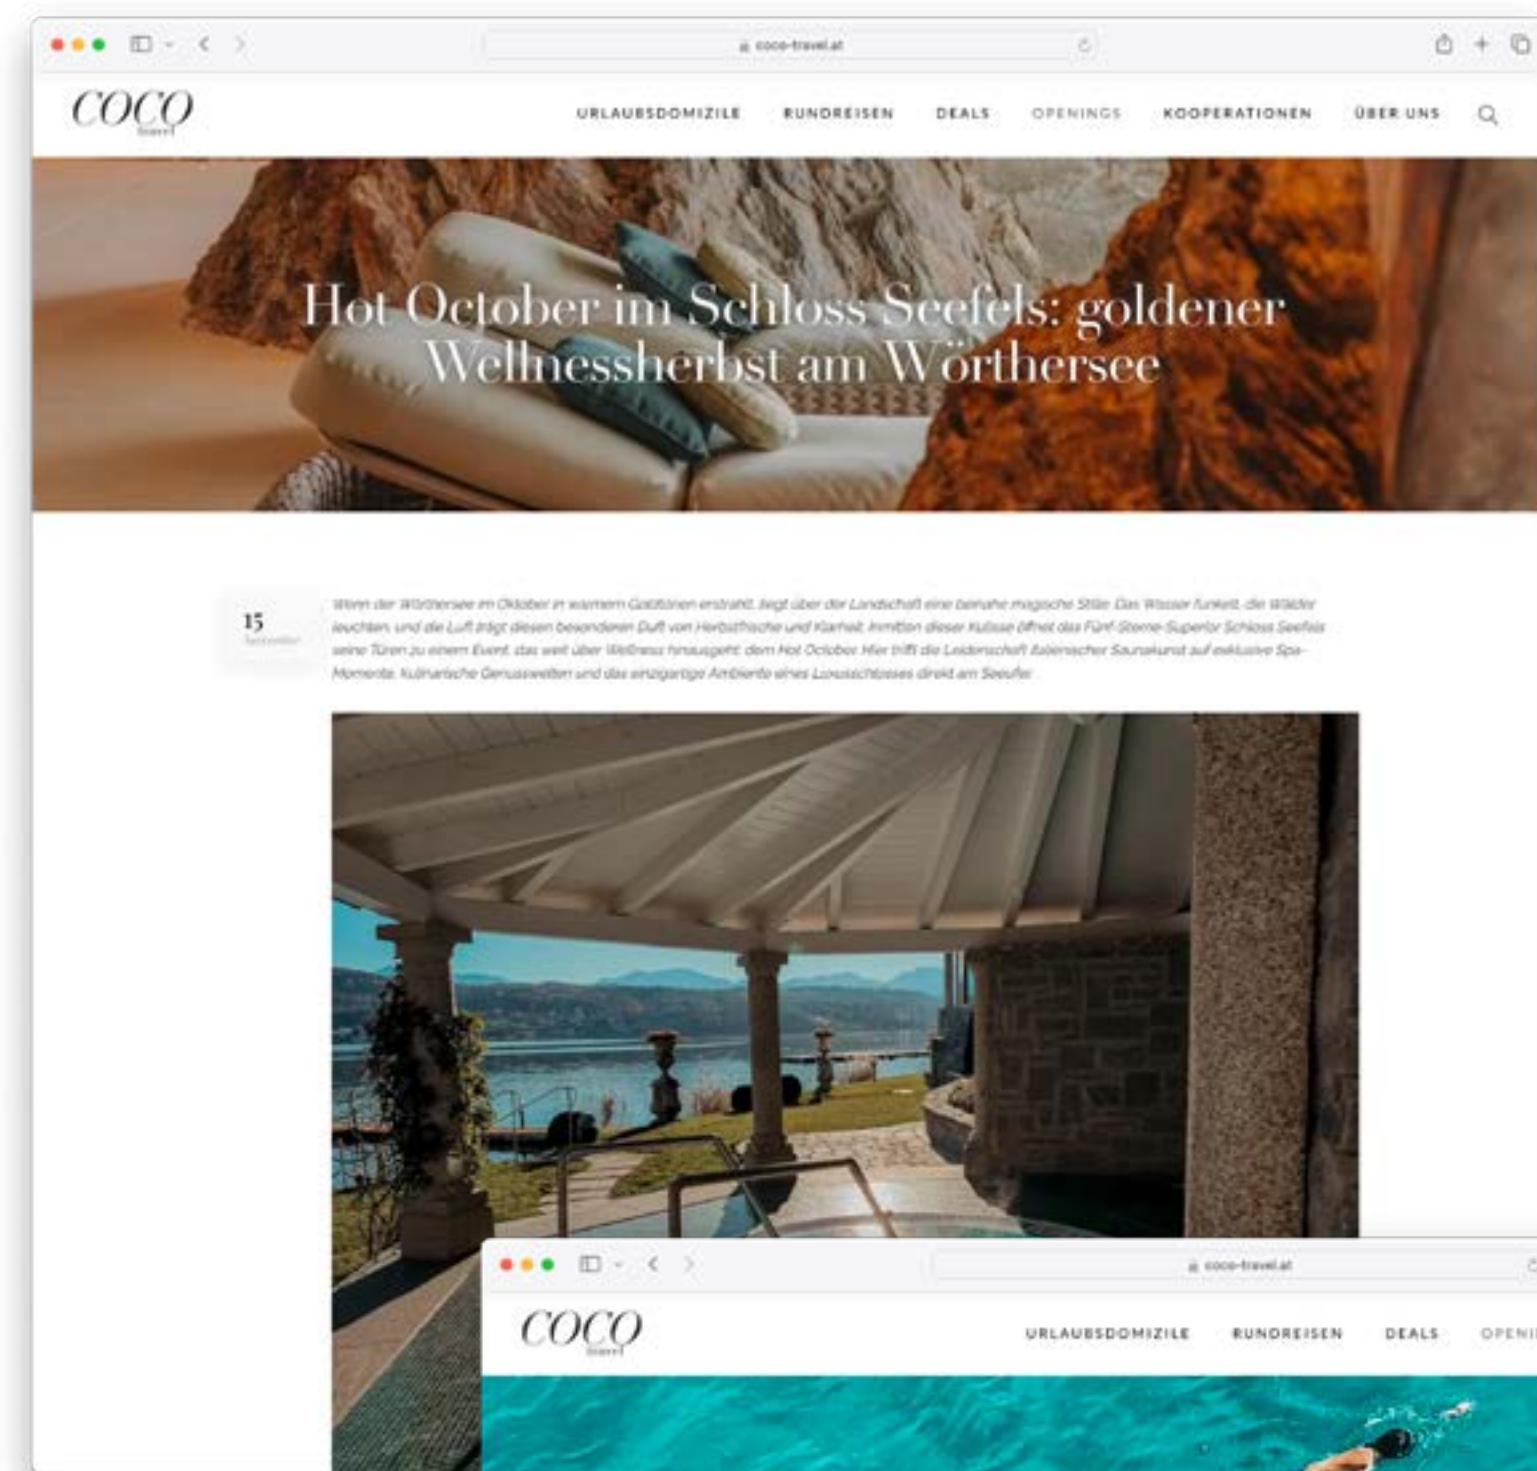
coco-travel.at

COCO travel

URLAUBSDOMIZILE RUNDREISEN DEALS OPENINGS KOOPERATIONEN ÜBER UNS

Hot October im Schloss Seefels: goldener Wellnessherbst am Wörthersee

15 September

Wenn der Wörthersee im Oktober in warmem Goldtönen erstrahlt, liegt über der Landschaft eine beinahe magische Stille. Das Wasser funkelt, die Wälder leuchten, und die Luft trägt diesen besonderen Duft von Herbstfrische und Klarheit. Inmitten dieser Kulisse öffnet das Fünf-Sterne-Superior Schloss Seefels seine Türen zu einem Event, das weit über Wellness hinausgeht: dem Hot October. Hier trifft die Leidenschaft italienischer Saunakunst auf exklusive Spa-Momente, kulinarische Genusswelten und das einzigartige Ambiente eines Luxusschlosses direkt am Seeufer.

coco-travel.at

COCO travel

URLAUBSDOMIZILE RUNDREISEN DEALS OPENI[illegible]